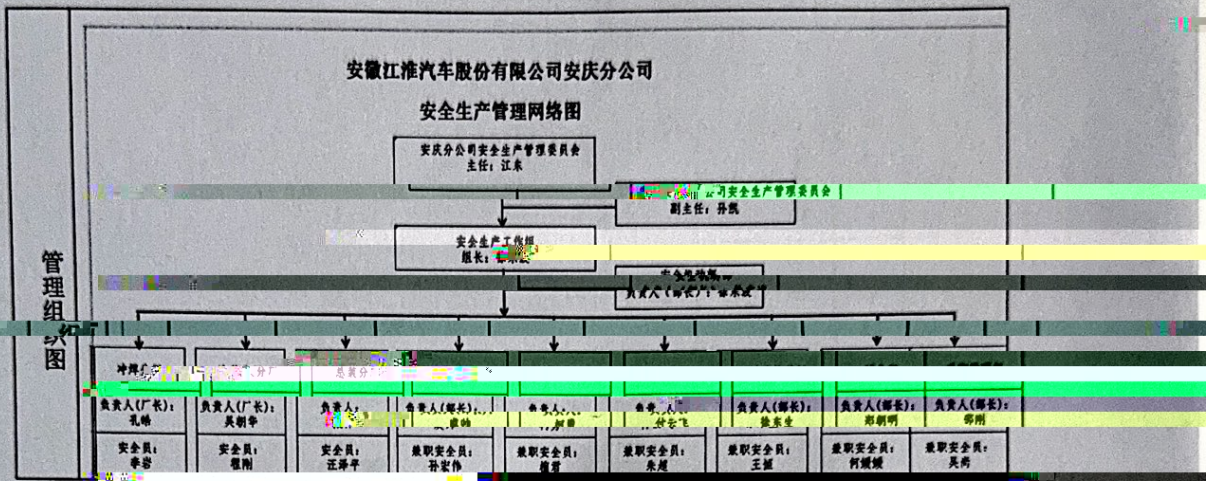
管理组织图

安徽江淮汽车股份有限公司安庆分公司

安全生产管理网络图

安庆分公司安全生产管理委员会
主任：江东

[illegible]安全生产管理委员会
副主任：孙凯

安全生产工作组
组长：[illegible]

安全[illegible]
负责人（部长）：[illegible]

冲焊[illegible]
负责人（厂长）：孔晗
安全员：李岩

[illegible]
负责人（厂长）：吴朝华
安全员：程刚

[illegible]分厂
负责人：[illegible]
安全员：汪泽平

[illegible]
负责人（部长）：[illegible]
兼职安全员：孙宏伟

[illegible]
负责人：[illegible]
兼职安全员：程哲

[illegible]
负责人：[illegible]
兼职安全员：朱超

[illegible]
负责人（部长）：徐东生
兼职安全员：王挺

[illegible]
负责人（部长）：郑朝明
兼职安全员：何媛媛

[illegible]
负责人（部长）：邵刚
兼职安全员：吴尚